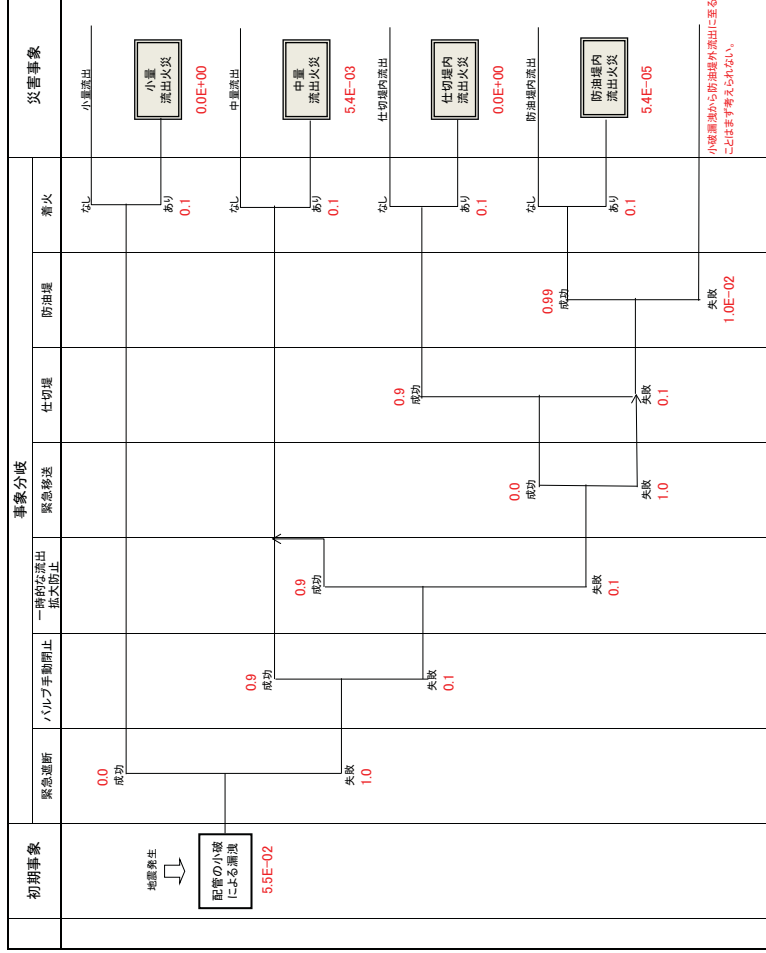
初期事象

地震発生

配管の小破による漏洩
5.5E−02

事象分岐

緊急遮断
成功
0.0
失敗
1.0

バルブ手動閉止
成功
0.9
失敗
0.1

一時的な流出拡大防止
成功
0.9
失敗
0.1

緊急移送
成功
0.0
失敗
1.0

仕切堤
成功
0.9
失敗
0.1

防油堤
成功
0.99
失敗
1.0E−02

着火
なし
あり
0.1
なし
あり
0.1
なし
あり
0.1
なし
あり
0.1

災害事象

小量流出
小量流出火災
0.0E+00

中量流出
中量流出火災
5.4E−03

仕切堤内流出
仕切堤内流出火災
0.0E+00

防油堤内流出
防油堤内流出火災
5.4E−05

小破漏洩から防油堤外流出に至ることはまず考えられない。